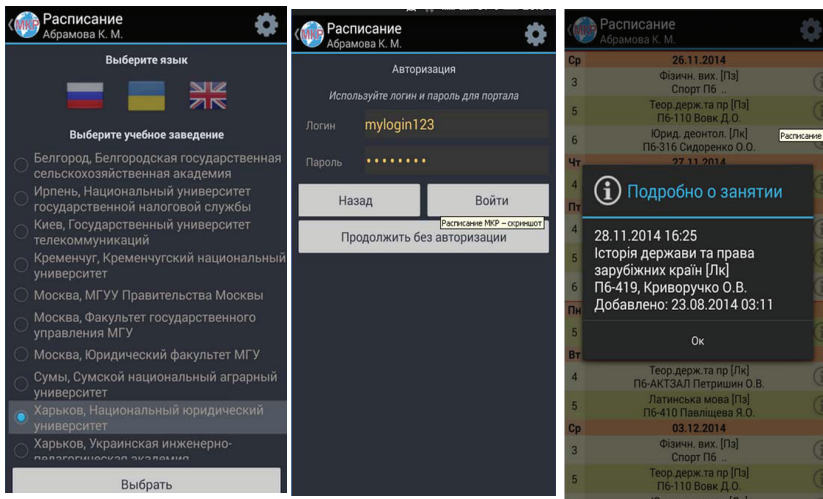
Расписание
Абрамова К. М.

Выберите язык

Выберите учебное заведение

Белгород, Белгородская государственная сельскохозяйственная академия

Ирпень, Национальный университет государственной налоговой службы

Киев, Государственный университет телекоммуникаций

Кременчуг, Кременчугский национальный университет

Москва, МГУУ Правительства Москвы

Москва, Факультет государственного управления МГУ

Москва, Юридический факультет МГУ

Сумы, Сумской национальный аграрный университет

Харьков, Национальный юридический университет

Харьков, Украинская инженерно-педагогическая академия

Выбрать

Расписание
Абрамова К. М.

Авторизация

Используйте логин и пароль для портала

Логин mylogin123

Пароль ••••••••

Назад

Войти

Расписание МКР – скриншот

Продолжить без авторизации

Расписание
Абрамова К. М.

Ср 26.11.2014

3 Фізичн. вих. [Пз] Спорт П6 ..

5 Теор.держ.та пр [Пз] П6-110 Вовк Д.О.

6 Юрид. деонтол. [Лк] П6-316 Сидоренко О.О.

Расписание

Чт 27.11.2014

4

Пт

5

6

Пн

5

Вт

4 Теор.держ.та пр [Пз] П6-АКТЗАЛ Петришин О.В.

5 Латинська мова [Пз] П6-410 Павліщева Я.О.

Ср 03.12.2014

4 Фізичн. вих. [Пз] Спорт П6 ..

5 Теор.держ.та пр [Пз] П6-110 Вовк Д.О.

6 Юрид. деонтол. [Лк]

Подробно о занятии

28.11.2014 16:25
Історія держави та права зарубіжних країн [Лк]
П6-419, Криворучко О.В.
Добавлено: 23.08.2014 03:11

Ок